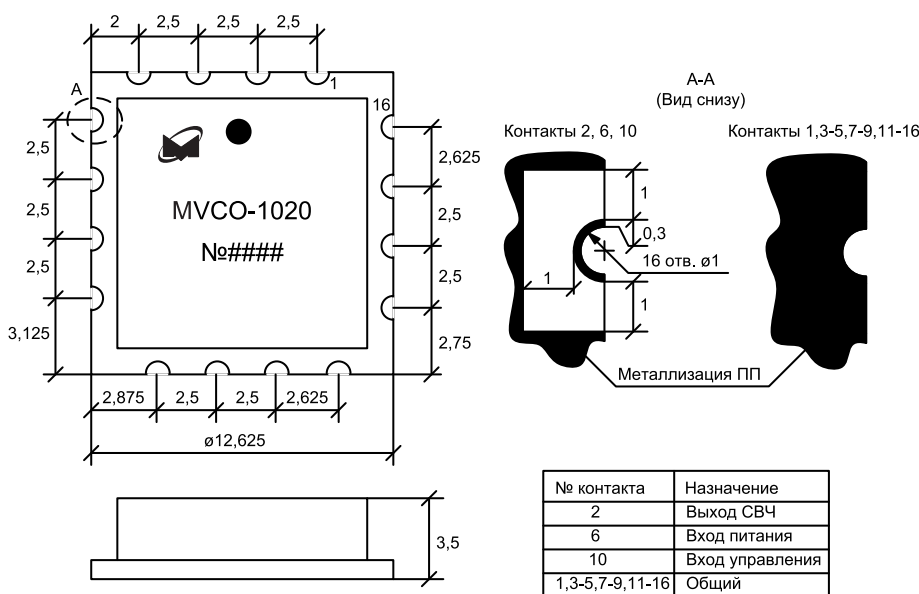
2 2,5 2,5 2,5

A

1

16

2,5

2,5

2,5

3,125

2,625

2,5

2,5

2,75

MVCO-1020

№####

2,875 2,5 2,5 2,625

ø12,625

3,5

А-А
(Вид снизу)

Контакты 2, 6, 10

Контакты 1,3-5,7-9,11-16

1

0,3

16 отв. ø1

1

1

Металлизация ПП

| № контакта | Назначение |
|---|---|
| 2 | Выход СВЧ |
| 6 | Вход питания |
| 10 | Вход управления |
| 1,3-5,7-9,11-16 | Общий |